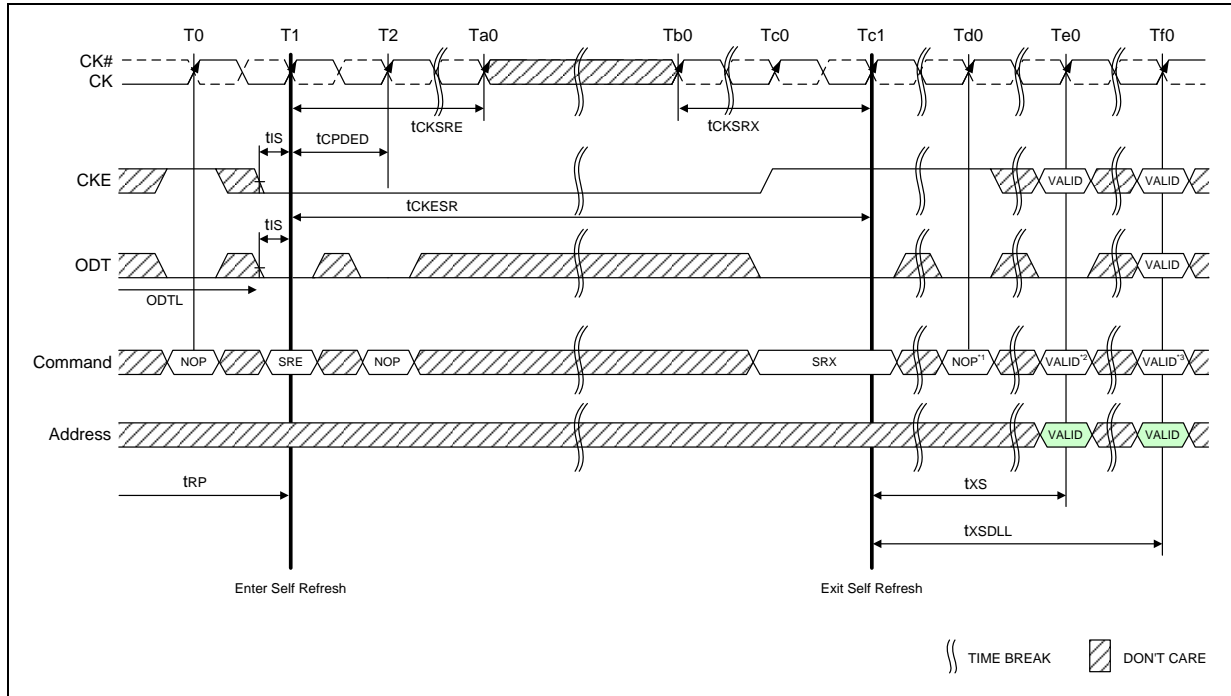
T0 T1 T2 Ta0 Tb0 Tc0 Tc1 Td0 Te0 Tf0

CK#
CK

tCKSRE
tCKSRX

tIS
tCPDED

CKE
VALID
VALID

tCKESR

tIS

ODT
VALID

ODTL

Command
NOP
SRE
NOP
SRX
NOP$^{*1}$
VALID$^{*2}$
VALID$^{*3}$

Address
VALID
VALID

tRP
tXS
tXSDLL

Enter Self Refresh
Exit Self Refresh

TIME BREAK
DON'T CARE